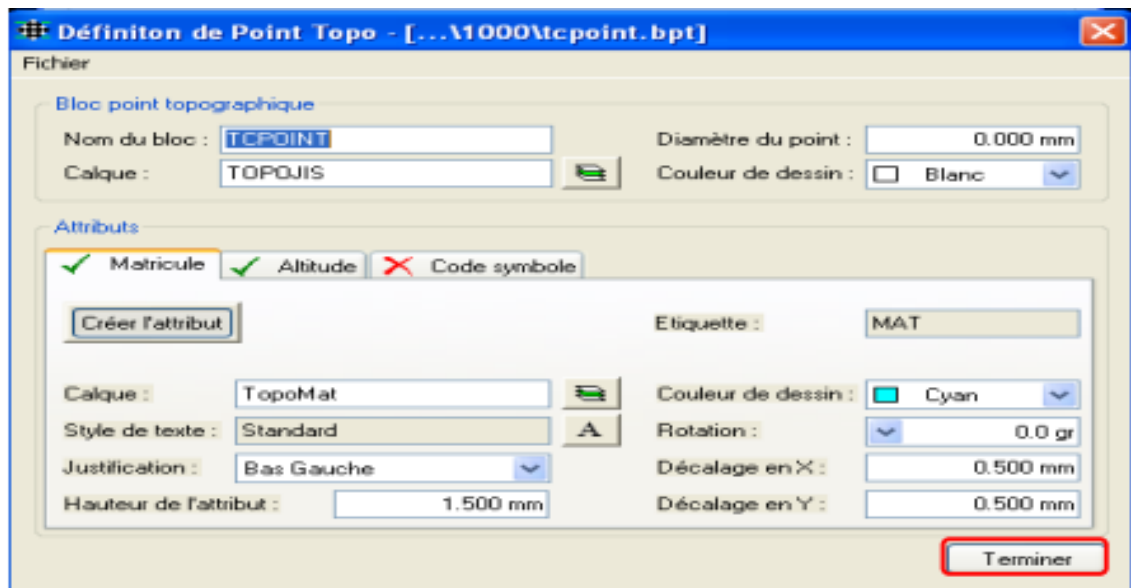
Définiton de Point Topo - [...\1000\tcpoint.bpt]

Fichier

Bloc point topographique

Nom du bloc : TCPOINT

Calque : TOPOJIS

Diamètre du point : 0.000 mm

Couleur de dessin : Blanc

Attributs

Matricule | Altitude | Code symbole

Créer l'attribut

Etiquette : MAT

Calque : TopoMat

Style de texte : Standard

Justification : Bas Gauche

Hauteur de l'attribut : 1.500 mm

Couleur de dessin : Cyan

Rotation : 0.0 gr

Décalage en X : 0.500 mm

Décalage en Y : 0.500 mm

Terminer